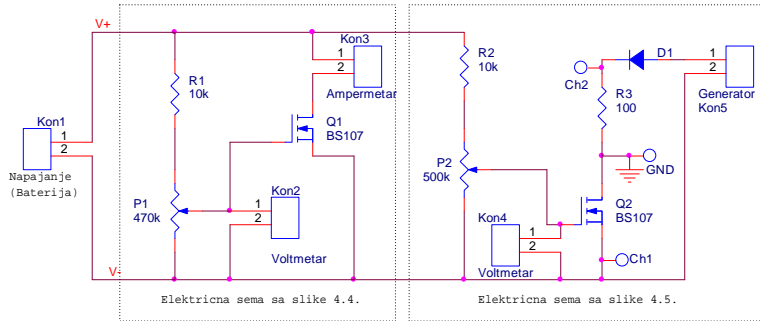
V+

Kon3
1
2
Ampermetar

R1
10k

Q1
BS107

Kon1
1
2
Napajanje
(Baterija)

Kon2
1
2
Voltmetar

P1
470k

V-

Elektricna sema sa slike 4.4.

R2
10k

Ch2

D1
1
2
Generator
Kon5

R3
100

GND

P2
500k

Q2
BS107

Kon4
1
2
Voltmetar

Ch1

Elektricna sema sa slike 4.5.